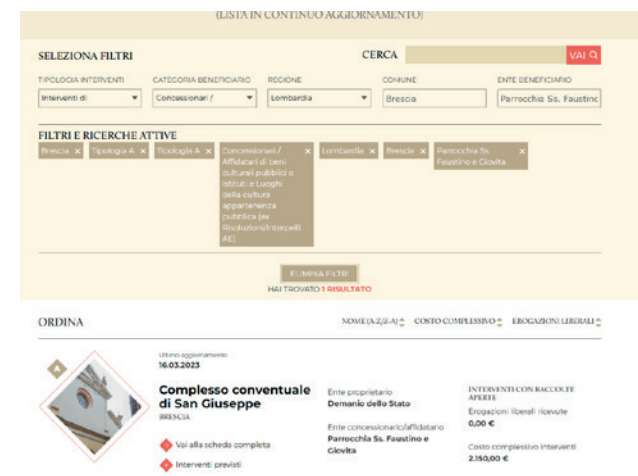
(LISTA IN CONTINUO AGGIORNAMENTO)

SELEZIONA FILTRI

CERCA

VAI

TIPOLOGIA INTERVENTI
Interventi di

CATEGORIA BENEFICIARIO
Concessionari /

REGIONE
Lombardia

COMUNE
Brescia

ENTE BENEFICIARIO
Parrocchia Ss. Faustinc

FILTRI E RICERCHE ATTIVE

Brescia ×
Tipologia A ×
Tipologia A ×
Concessionari / Affidatari di beni culturali pubblici o Istituti e Luoghi della cultura appartenenza pubblica (ex Risoluzioni/Interpelli AE) ×
Lombardia ×
Brescia ×
Parrocchia Ss. Faustino e Giovita ×

ELIMINA FILTRI

HAI TROVATO 1 RISULTATO

ORDINA

NOME (A-Z/Z-A)
COSTO COMPLESSIVO
EROGAZIONI LIBERALI

A

Ultimo aggiornamento
16.03.2023

Complesso conventuale di San Giuseppe
BRESCIA

Vai alla scheda completa
Interventi previsti

Ente proprietario
Demanio dello Stato

Ente concessionario/affidatario
Parrocchia Ss. Faustino e Giovita

INTERVENTI CON RACCOLTE APERTE
Erogazioni liberali ricevute
0,00 €

Costo complessivo interventi
2.150,00 €